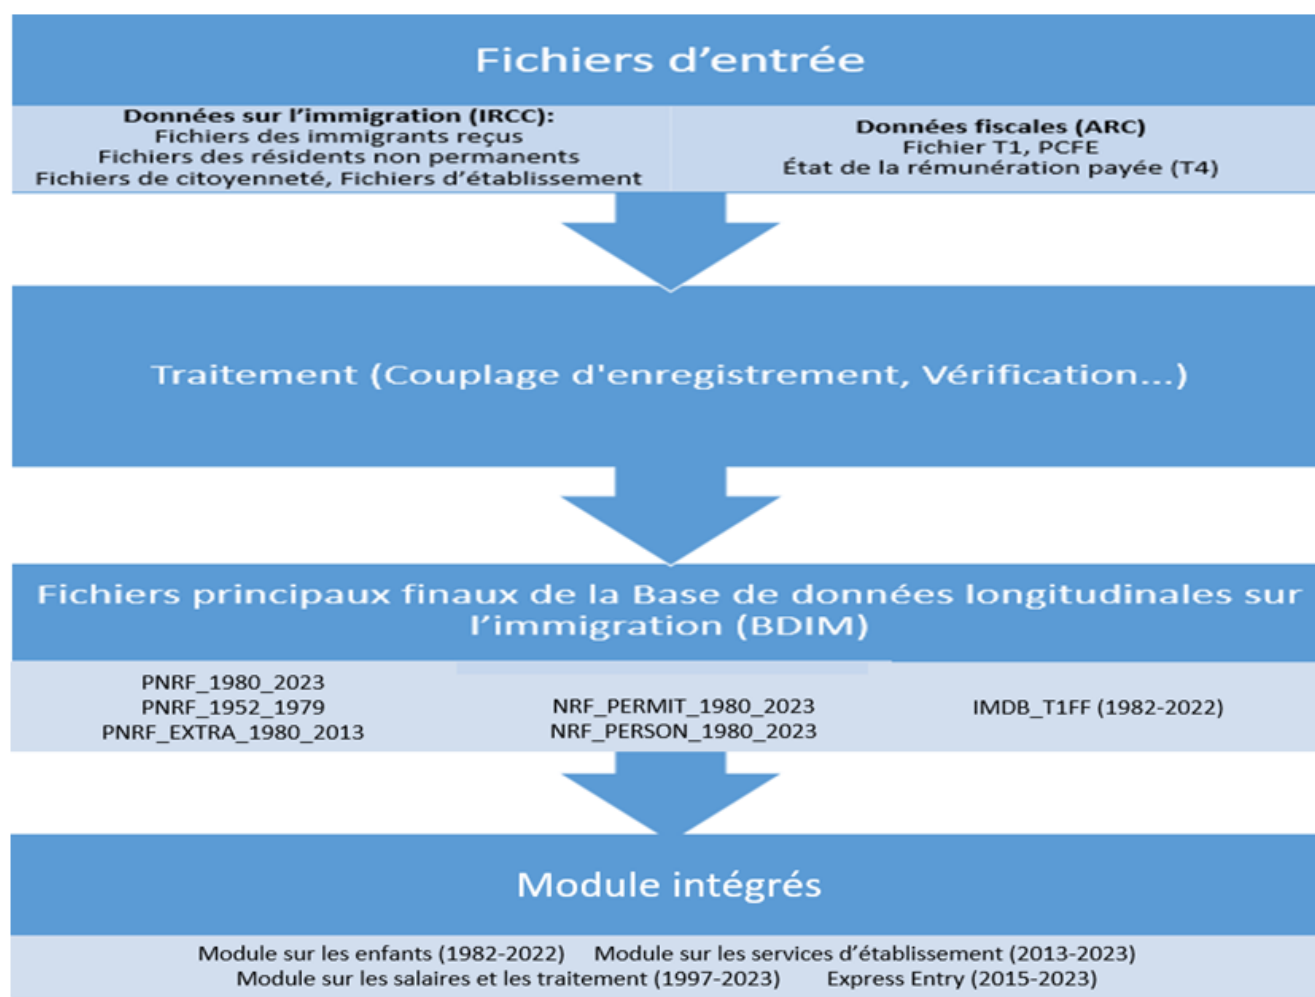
Fichiers d’entrée

Données sur l’immigration (IRCC):
Fichiers des immigrants reçus
Fichiers des résidents non permanents
Fichiers de citoyenneté, Fichiers d’établissement

Données fiscales (ARC)
Fichier T1, PCFE
État de la rémunération payée (T4)

Traitement (Couplage d'enregistrement, Vérification...)

Fichiers principaux finaux de la Base de données longitudinales sur l’immigration (BDIM)

PNRF_1980_2023
PNRF_1952_1979
PNRF_EXTRA_1980_2013

NRF_PERMIT_1980_2023
NRF_PERSON_1980_2023

IMDB_T1FF (1982-2022)

Module intégrés

Module sur les enfants (1982-2022) Module sur les services d’établissement (2013-2023)
Module sur les salaires et les traitement (1997-2023) Express Entry (2015-2023)